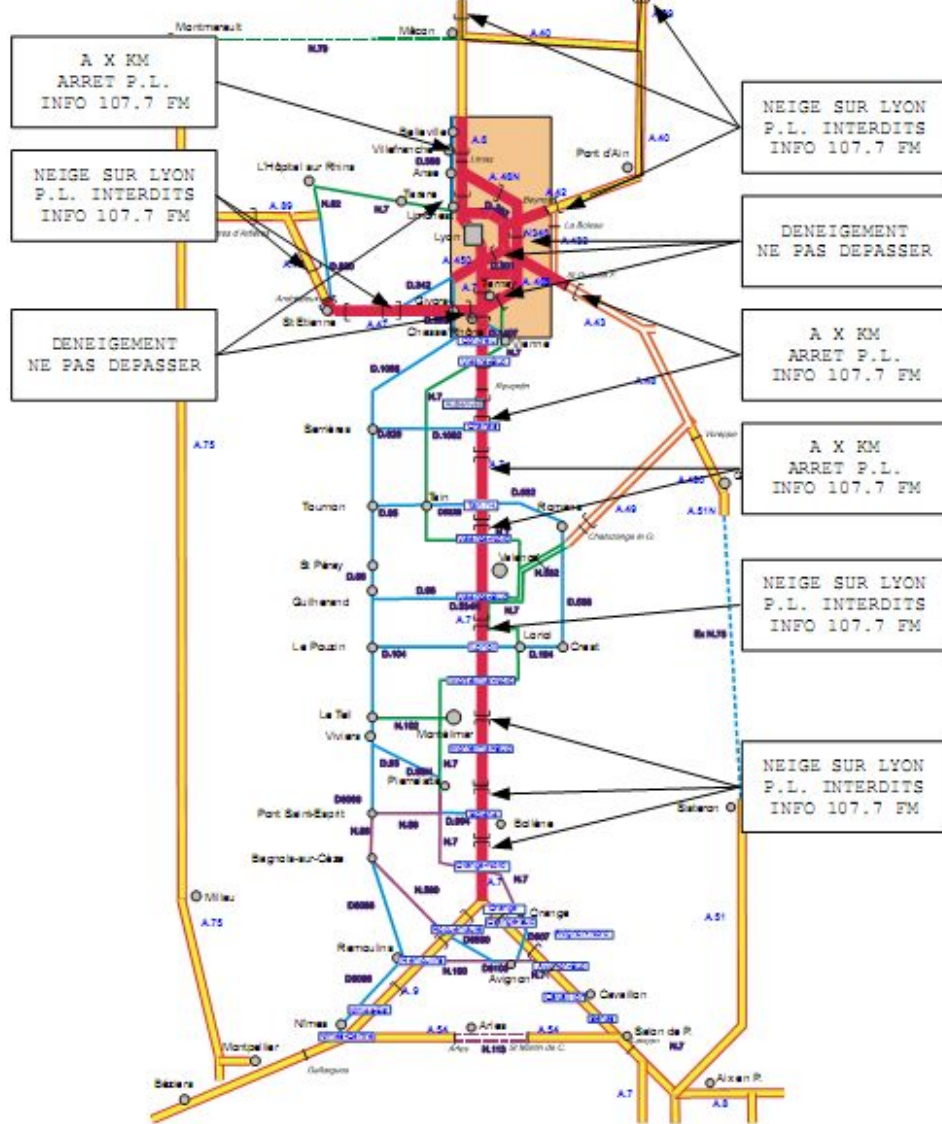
A X KM
ARRET P.L.
INFO 107.7 FM

NEIGE SUR LYON
P.L. INTERDITS
INFO 107.7 FM

DENEIGEMENT
NE PAS DEPASSER

NEIGE SUR LYON
P.L. INTERDITS
INFO 107.7 FM

DENEIGEMENT
NE PAS DEPASSER

A X KM
ARRET P.L.
INFO 107.7 FM

A X KM
ARRET P.L.
INFO 107.7 FM

NEIGE SUR LYON
P.L. INTERDITS
INFO 107.7 FM

NEIGE SUR LYON
P.L. INTERDITS
INFO 107.7 FM

Montmerault
N.79
Mâcon
A.40
A.39
A.40
Belleville
Villefranche
A.6
Anse
Pont d'Ain
L'Hôpital sur Rhins
A.46N
A.42
N.82
N.7
Tarare
A.89
Limonest
La Boisse
Lyon
A.432
A.450
Ternay
A.43
D.342
Givors
St Etienne
A.47
Chasse
Vienne
D.1086
N.7
Serrières
D.820
D.1082
A.75
A.7
D.532
A.480
Tournon
D.86
Tain
Romans
A.49
A.51N
St Péray
Valence
D.86
N.532
Guilherand
D.86
N.7
D.538
A.7
Loriol
Le Pouzin
D.104
D.104
Crest
Le Teil
N.102
Montélimar
Viviers
D.86
N.7
Pierrelatte
Sisteron
D6086
Pont Saint-Esprit
N.86
N.86
Bollène
N.7
Bagnols-sur-Cèze
N.7
N.580
Millau
Orange
A.75
A.51
D6086
Remoulins
D6086
N.100
D6100
A.7
Avignon
D6086
A.9
Cavaillon
Nîmes
A.54
Arles
A.54
Salon de P.
Montpellier
N.113
N.7
Béziers
Aix en P.
A.7
A.8